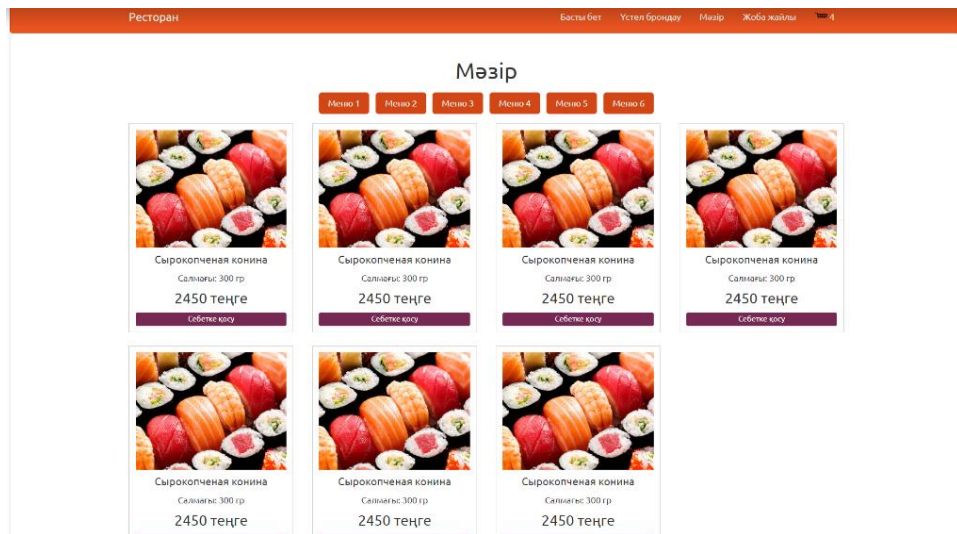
Ресторан

Басты бет Үстел брондау Мәзір Жоба жайлы 4

Мәзір

Меню 1 Меню 2 Меню 3 Меню 4 Меню 5 Меню 6

Сырокопченая конина
Салмағы: 300 гр
2450 теңге
Себетке қосу

Сырокопченая конина
Салмағы: 300 гр
2450 теңге
Себетке қосу

Сырокопченая конина
Салмағы: 300 гр
2450 теңге
Себетке қосу

Сырокопченая конина
Салмағы: 300 гр
2450 теңге
Себетке қосу

Сырокопченая конина
Салмағы: 300 гр
2450 теңге

Сырокопченая конина
Салмағы: 300 гр
2450 теңге

Сырокопченая конина
Салмағы: 300 гр
2450 теңге